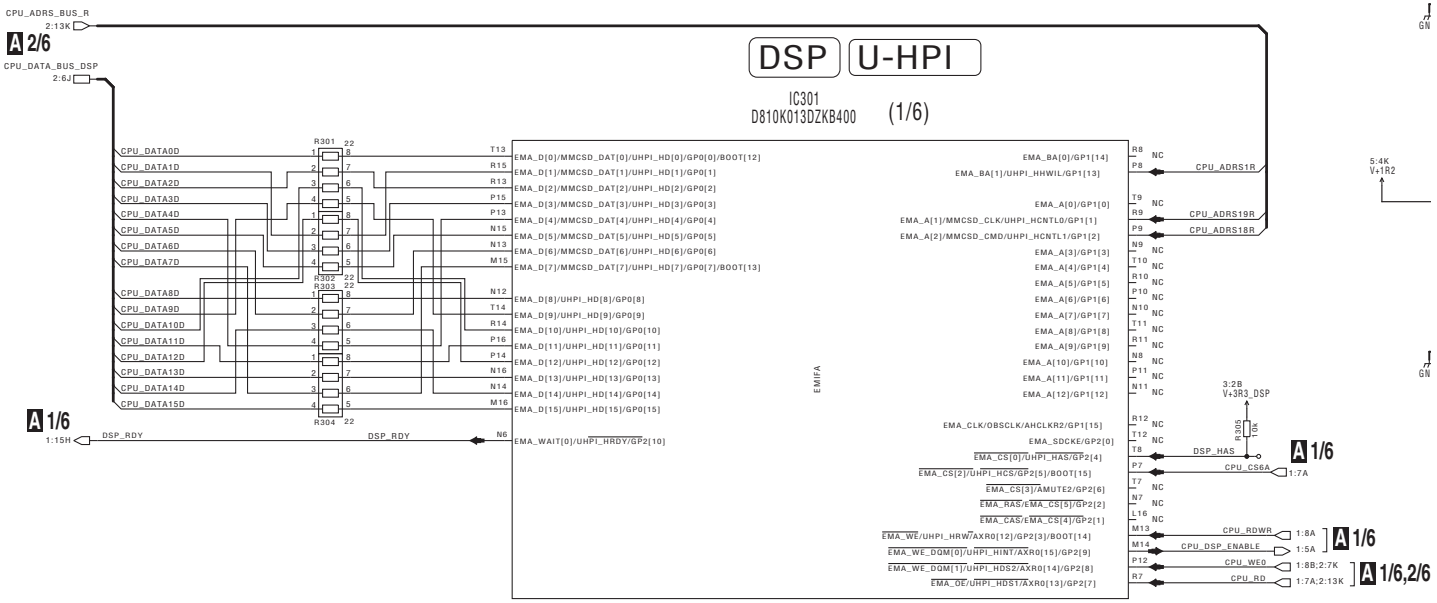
CPU_ADRS_BUS_R
2:13K

A 2/6
CPU_DATA_BUS_DSP
2:6J

DSP U-HPI

IC301
D810K013DZKB400

(1/6)

CPU_DATA0D
CPU_DATA1D
CPU_DATA2D
CPU_DATA3D
CPU_DATA4D
CPU_DATA5D
CPU_DATA6D
CPU_DATA7D
CPU_DATA8D
CPU_DATA9D
CPU_DATA10D
CPU_DATA11D
CPU_DATA12D
CPU_DATA13D
CPU_DATA14D
CPU_DATA15D

R301 22
R302 22
R303
R304 22

1 8
2 7
3 6
4 5
1 8
2 7
3 6
4 5
1 8
2 7
3 6
4 5
1 8
2 7
3 6
4 5

T13 EMA_D[0]/MMCSD_DAT[0]/UHPI_HD[0]/GP0[0]/BOOT[12]
R15 EMA_D[1]/MMCSD_DAT[1]/UHPI_HD[1]/GP0[1]
R13 EMA_D[2]/MMCSD_DAT[2]/UHPI_HD[2]/GP0[2]
P15 EMA_D[3]/MMCSD_DAT[3]/UHPI_HD[3]/GP0[3]
P13 EMA_D[4]/MMCSD_DAT[4]/UHPI_HD[4]/GP0[4]
N15 EMA_D[5]/MMCSD_DAT[5]/UHPI_HD[5]/GP0[5]
N13 EMA_D[6]/MMCSD_DAT[6]/UHPI_HD[6]/GP0[6]
M15 EMA_D[7]/MMCSD_DAT[7]/UHPI_HD[7]/GP0[7]/BOOT[13]
N12 EMA_D[8]/UHPI_HD[8]/GP0[8]
T14 EMA_D[9]/UHPI_HD[9]/GP0[9]
R14 EMA_D[10]/UHPI_HD[10]/GP0[10]
P16 EMA_D[11]/UHPI_HD[11]/GP0[11]
P14 EMA_D[12]/UHPI_HD[12]/GP0[12]
N16 EMA_D[13]/UHPI_HD[13]/GP0[13]
N14 EMA_D[14]/UHPI_HD[14]/GP0[14]
M16 EMA_D[15]/UHPI_HD[15]/GP0[15]

A 1/6
1:15H DSP_RDY
DSP_RDY
N6 EMA_WAIT[0]/UHPI_HRDY/GP2[10]

EMIFA

EMA_BA[0]/GP1[14] R8 NC
EMA_BA[1]/UHPI_HHWIL/GP1[13] P8 CPU_ADRS1R
EMA_A[0]/GP1[0] T9 NC
EMA_A[1]/MMCSD_CLK/UHPI_HCNTL0/GP1[1] R9 CPU_ADRS19R
EMA_A[2]/MMCSD_CMD/UHPI_HCNTL1/GP1[2] P9 CPU_ADRS18R
EMA_A[3]/GP1[3] N9 NC
EMA_A[4]/GP1[4] T10 NC
EMA_A[5]/GP1[5] R10 NC
EMA_A[6]/GP1[6] P10 NC
EMA_A[7]/GP1[7] N10 NC
EMA_A[8]/GP1[8] T11 NC
EMA_A[9]/GP1[9] R11 NC
EMA_A[10]/GP1[10] N8 NC
EMA_A[11]/GP1[11] P11 NC
EMA_A[12]/GP1[12] N11 NC
EMA_CLK/OBSCLK/AHCLKR2/GP1[15] R12 NC
EMA_SDCKE/GP2[0] T12 NC
EMA_CS[0]/UHPI_HAS/GP2[4] T8 DSP_HAS
EMA_CS[2]/UHPI_HCS/GP2[5]/BOOT[15] P7 CPU_CS6A 1:7A
EMA_CS[3]/AMUTE2/GP2[6] T7 NC
EMA_RAS/EMA_CS[5]/GP2[2] N7 NC
EMA_CAS/EMA_CS[4]/GP2[1] L16 NC
EMA_WE/UHPI_HRW/AXR0[12]/GP2[3]/BOOT[14] M13 CPU_RDWR 1:8A
EMA_WE_DQM[0]/UHPI_HINT/AXR0[15]/GP2[9] M14 CPU_DSP_ENABLE 1:5A
EMA_WE_DQM[1]/UHPI_HDS2/AXR0[14]/GP2[8] P12 CPU_WE0 1:8B;2:7K
EMA_OE/UHPI_HDS1/AXR0[13]/GP2[7] R7 CPU_RD 1:7A;2:13K

3:2B
V+3R3_DSP
R305
10k

A 1/6
A 1/6
A 1/6,2/6

GN
5:4K
V+1R2
GN